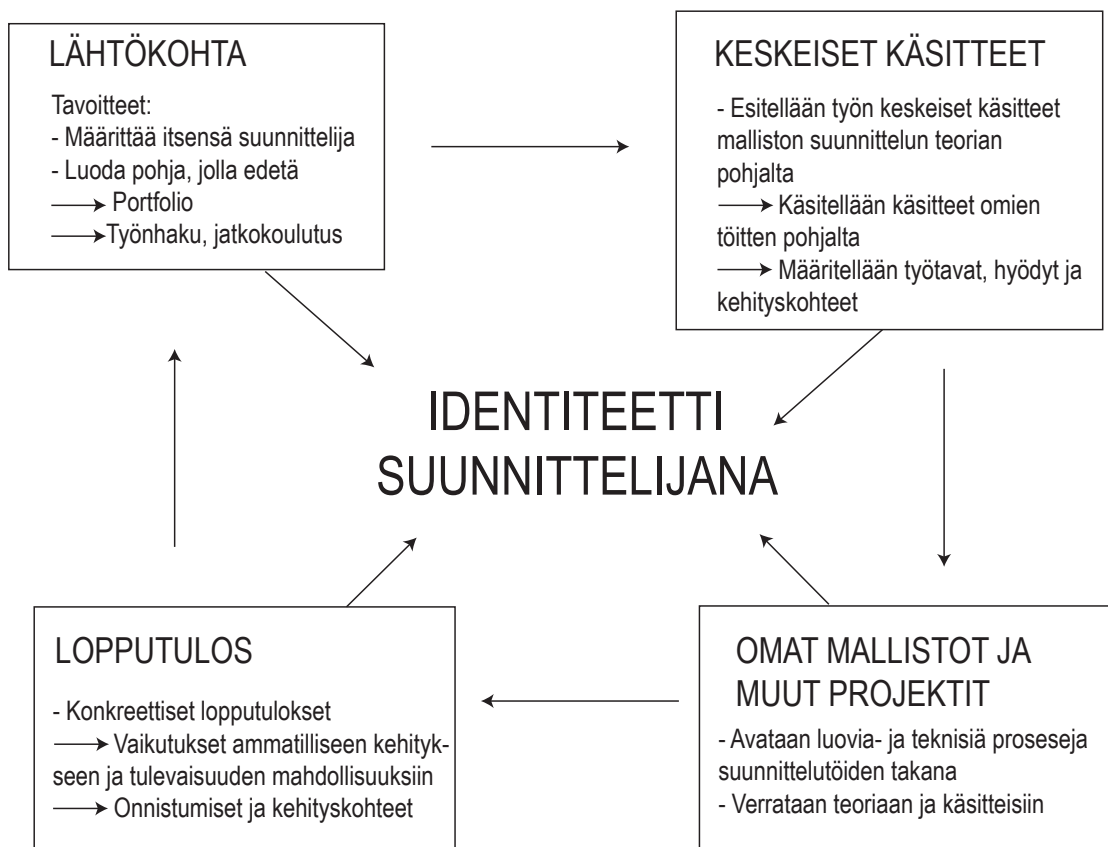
LÄHTÖKOHTA

Tavoitteet:
- Määrittää itsensä suunnittelija
- Luoda pohja, jolla edetä
→ Portfolio
→ Työnhaku, jatkokoulutus

KESKEISET KÄSITTEET

- Esitellään työn keskeiset käsitteet malliston suunnittelun teorian pohjalta
→ Käsitellään käsitteet omien töitten pohjalta
→ Määritellään työtavat, hyödyt ja kehityskohteet

IDENTITEETTI SUUNNITTELIJANA

LOPPUTULOS

- Konkreettiset lopputulokset
→ Vaikutukset ammatilliseen kehitykseen ja tulevaisuuden mahdollisuuksiin
→ Onnistumiset ja kehityskohteet

OMAT MALLISTOT JA MUUT PROJEKTIT

- Avataan luovia- ja teknisiä proseseja suunnittelutöiden takana
- Verrataan teoriaan ja käsitteisiin